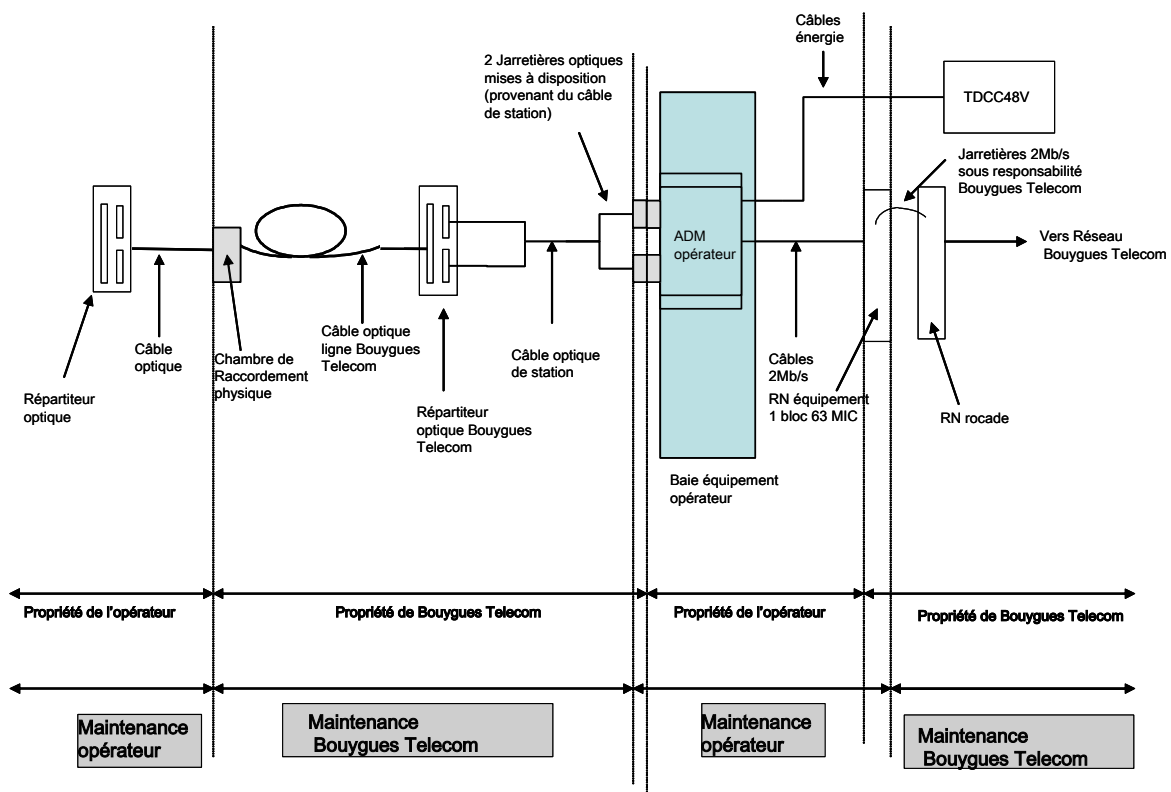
Câbles énergie

2 Jarretières optiques mises à disposition (provenant du câble de station)

TDCC48V

Jarretières 2Mb/s sous responsabilité Bouygues Telecom

ADM opérateur

Vers Réseau Bouygues Telecom

Câble optique

Chambre de Raccordement physique

Câble optique ligne Bouygues Telecom

Câble optique de station

Câbles 2Mb/s

RN équipement 1 bloc 63 MIC

RN rocade

Répartiteur optique

Répartiteur optique Bouygues Telecom

Baie équipement opérateur

Propriété de l'opérateur

Propriété de Bouygues Telecom

Propriété de l'opérateur

Propriété de Bouygues Telecom

Maintenance opérateur

Maintenance Bouygues Telecom

Maintenance opérateur

Maintenance Bouygues Telecom